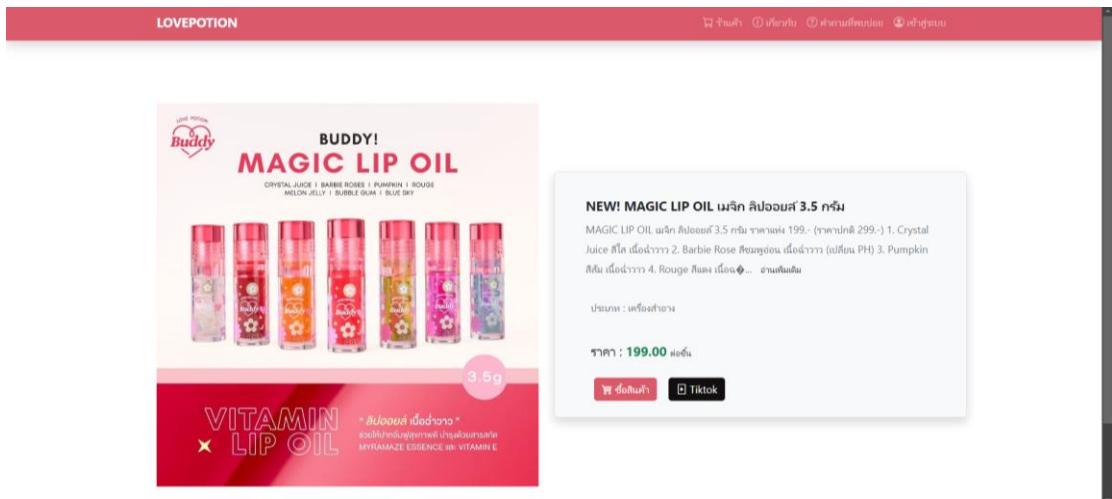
LOVEPOTION

ร้านค้า เกี่ยวกับ คำถามที่พบบ่อย เข้าสู่ระบบ

LOVE POTION
Buddy

BUDDY!
MAGIC LIP OIL

CRYSTAL JUICE | BARBIE ROSES | PUMPKIN | ROUGE
MELON JELLY | BUBBLE GUM | BLUE SKY

3.5g

VITAMIN LIP OIL

" ลิปออยล์ เนื้อฉ่ำวาว "
ช่วยให้ปากอิ่มฟูสุขภาพดี บำรุงด้วยสารสกัด MYRAMAZE ESSENCE และ VITAMIN E

NEW! MAGIC LIP OIL เมจิก ลิปออยล์ 3.5 กรัม

MAGIC LIP OIL เมจิก ลิปออยล์ 3.5 กรัม ราคาแท่ง 199.- (ราคาปกติ 299.-) 1. Crystal Juice สีใส เนื้อฉ่ำวาว 2. Barbie Rose สีชมพูอ่อน เนื้อฉ่ำวาว (เปลี่ยน PH) 3. Pumpkin สีส้ม เนื้อฉ่ำวาว 4. Rouge สีแดง เนื้อฉ� ... อ่านเพิ่มเติม

ประเภท : เครื่องสำอาง

ราคา : 199.00 ต่อชิ้น

ซื้อสินค้า Tiktok